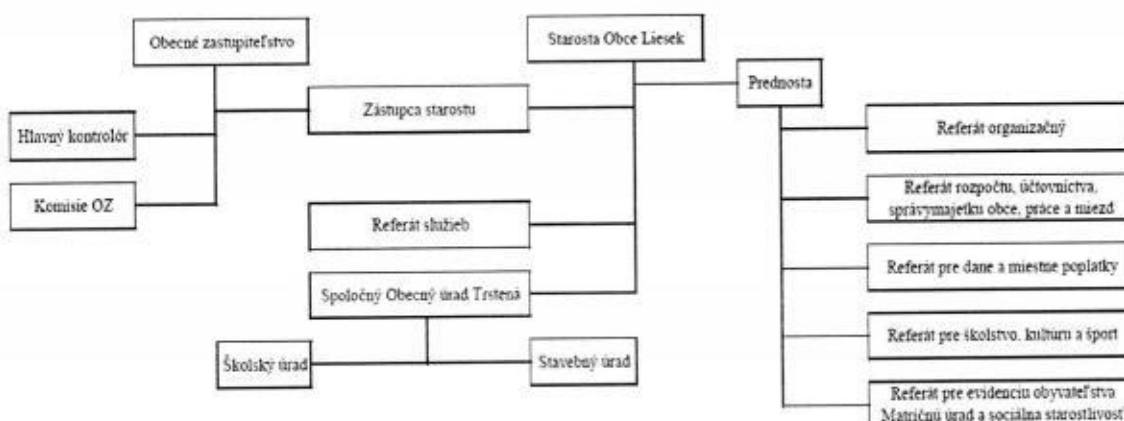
Obecné zastupiteľstvo

Starosta Obce Liesek

Prednosta

Hlavný kontrolór

Zástupca starostu

Komisie OZ

Referát organizačný

Referát rozpočtu, účtovníctva, správymajetku obce, práce a miezd

Referát služieb

Referát pre dane a miestne poplatky

Spoločný Obecný úrad Trstená

Referát pre školstvo, kultúru a šport

Školský úrad

Stavebný úrad

Referát pre evidenciu obyvateľstva Matričnú úrad a sociálna starostlivosť